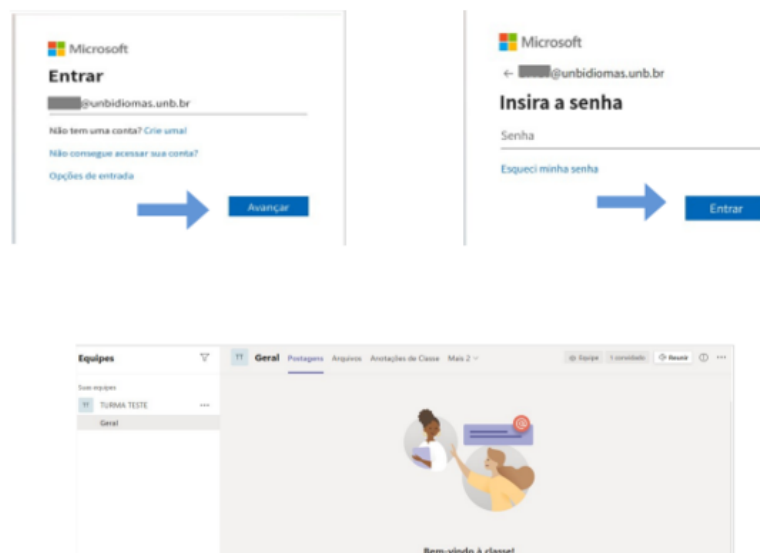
Microsoft

Entrar

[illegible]@unbidiomas.unb.br

Não tem uma conta? Crie uma!

Não consegue acessar sua conta?

Opções de entrada

Avançar

Microsoft

← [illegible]@unbidiomas.unb.br

Insira a senha

Senha

Esqueci minha senha

Entrar

Equipes

Suas equipes

TT TURMA TESTE ···

Geral

TT Geral Postagens Arquivos Anotações de Classe Mais 2

Equipe 1 convidado Reunir ⓘ ···

Bem-vindo à classe!